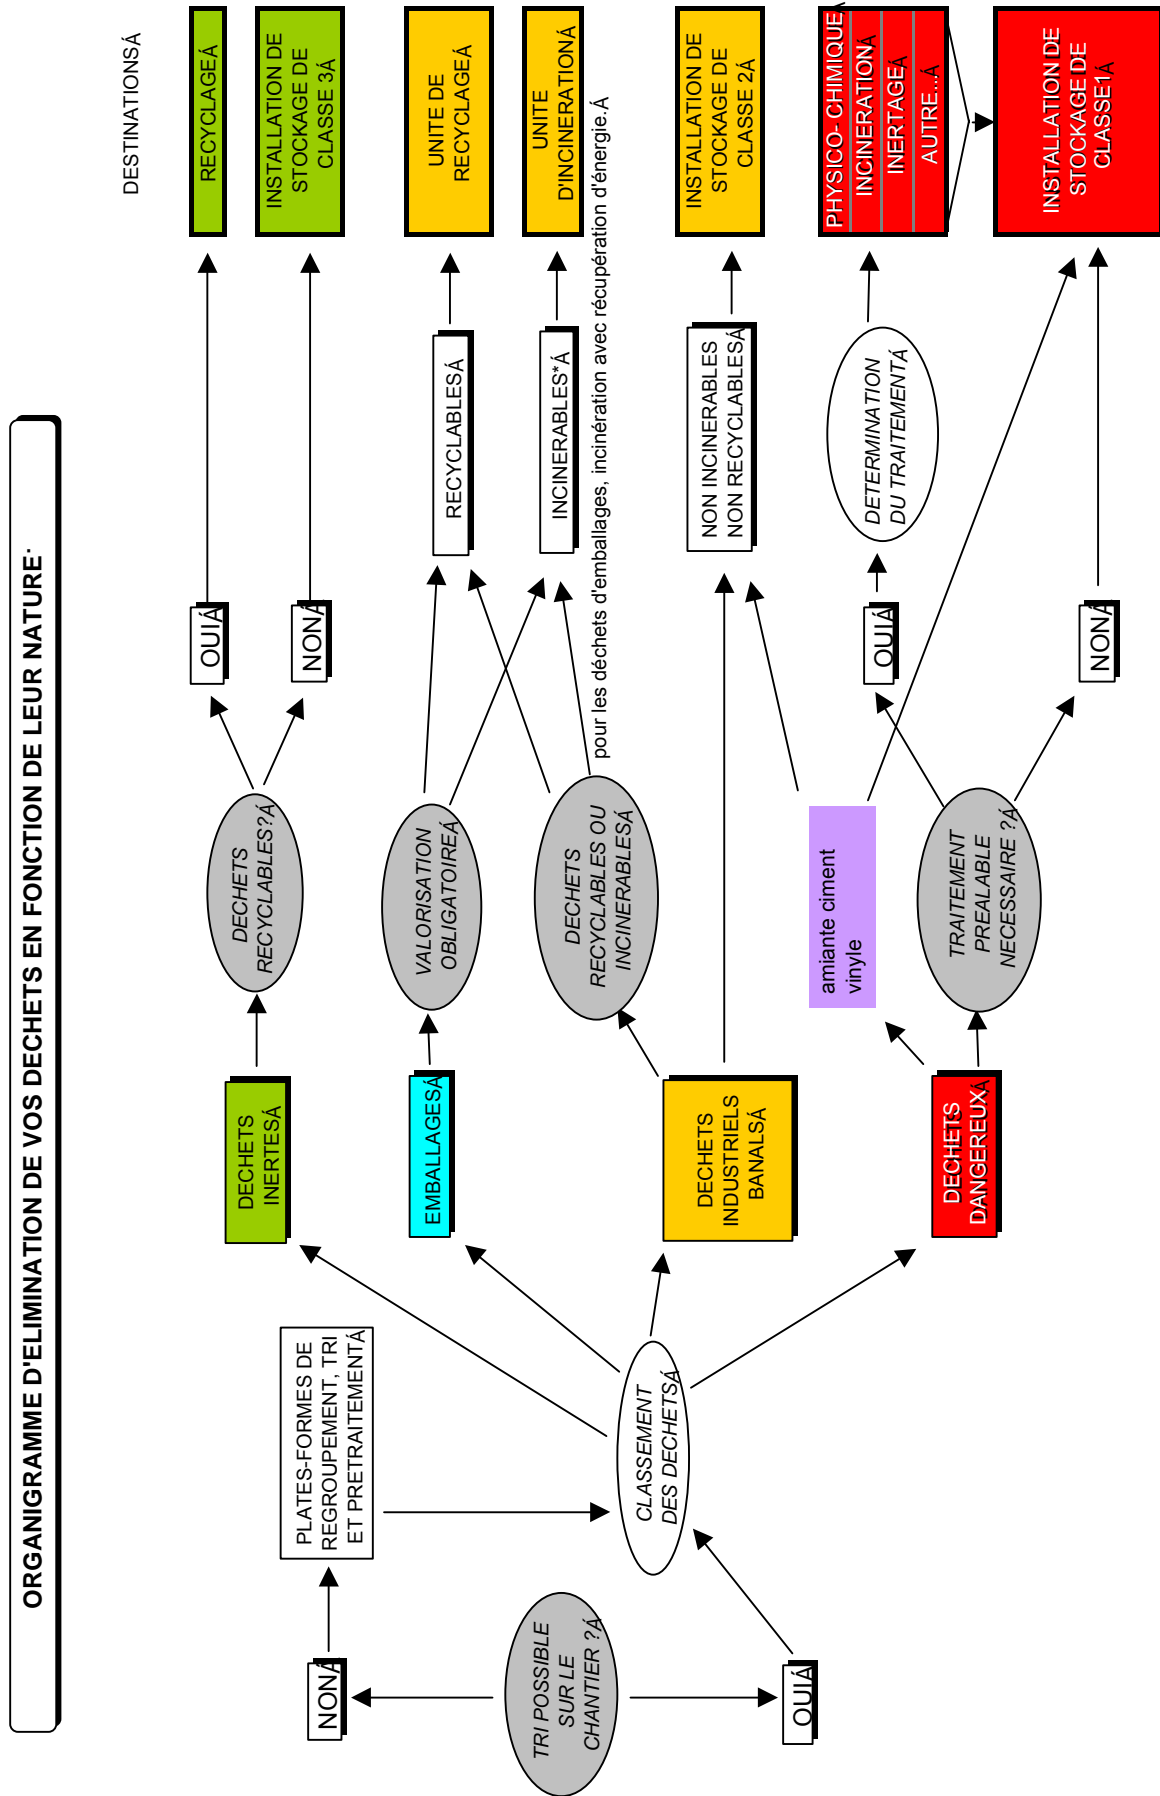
ORGANIGRAMME D'ELIMINATION DE VOS DECHETS EN FONCTION DE LEUR NATURE·

TRI POSSIBLE SUR LE CHANTIER ?Á

NONÁ

OUIÁ

PLATES-FORMES DE REGROUPEMENT, TRI ET PRETRAITEMENTÁ

CLASSEMENT DES DECHETSÁ

DECHETS INERTESÁ

EMBALLAGESÁ

DECHETS INDUSTRIELS BANALSÁ

DECHETS DANGEREUXÁ

DECHETS RECYCLABLES?Á

VALORISATION OBLIGATOIREÁ

DECHETS RECYCLABLES OU INCINERABLESÁ

amiante ciment vinyle

TRAITEMENT PREALABLE NECESSAIRE ?Á

OUIÁ

NONÁ

RECYCLABLESÁ

INCINERABLES*Á

pour les déchets d'emballages, incinération avec récupération d'énergie.Á

NON INCINERABLES NON RECYCLABLESÁ

OUIÁ

DETERMINATION DU TRAITEMENTÁ

NONÁ

DESTINATIONSÁ

RECYCLAGEÁ

INSTALLATION DE STOCKAGE DE CLASSE 3Á

UNITE DE RECYCLAGEÁ

UNITE D'INCINERATIONÁ

INSTALLATION DE STOCKAGE DE CLASSE 2Á

PHYSICO- CHIMIQUE
INCINERATIONÁ
INERTAGEÁ
AUTRE...Á

INSTALLATION DE STOCKAGE DE CLASSE1Á